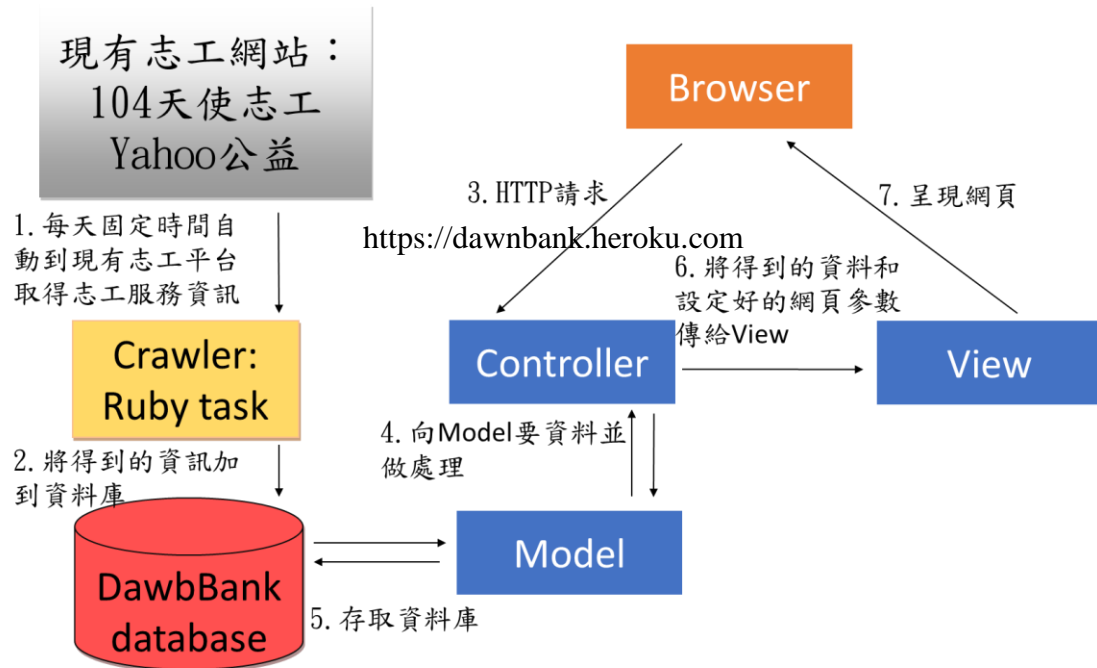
現有志工網站：
104天使志工
Yahoo公益

1. 每天固定時間自動到現有志工平台取得志工服務資訊

Crawler: Ruby task

2. 將得到的資訊加到資料庫

DawbBank database

Browser

3. HTTP請求

https://dawnbank.heroku.com

7. 呈現網頁

6. 將得到的資料和設定好的網頁參數傳給View

Controller

View

4. 向Model要資料並做處理

Model

5. 存取資料庫